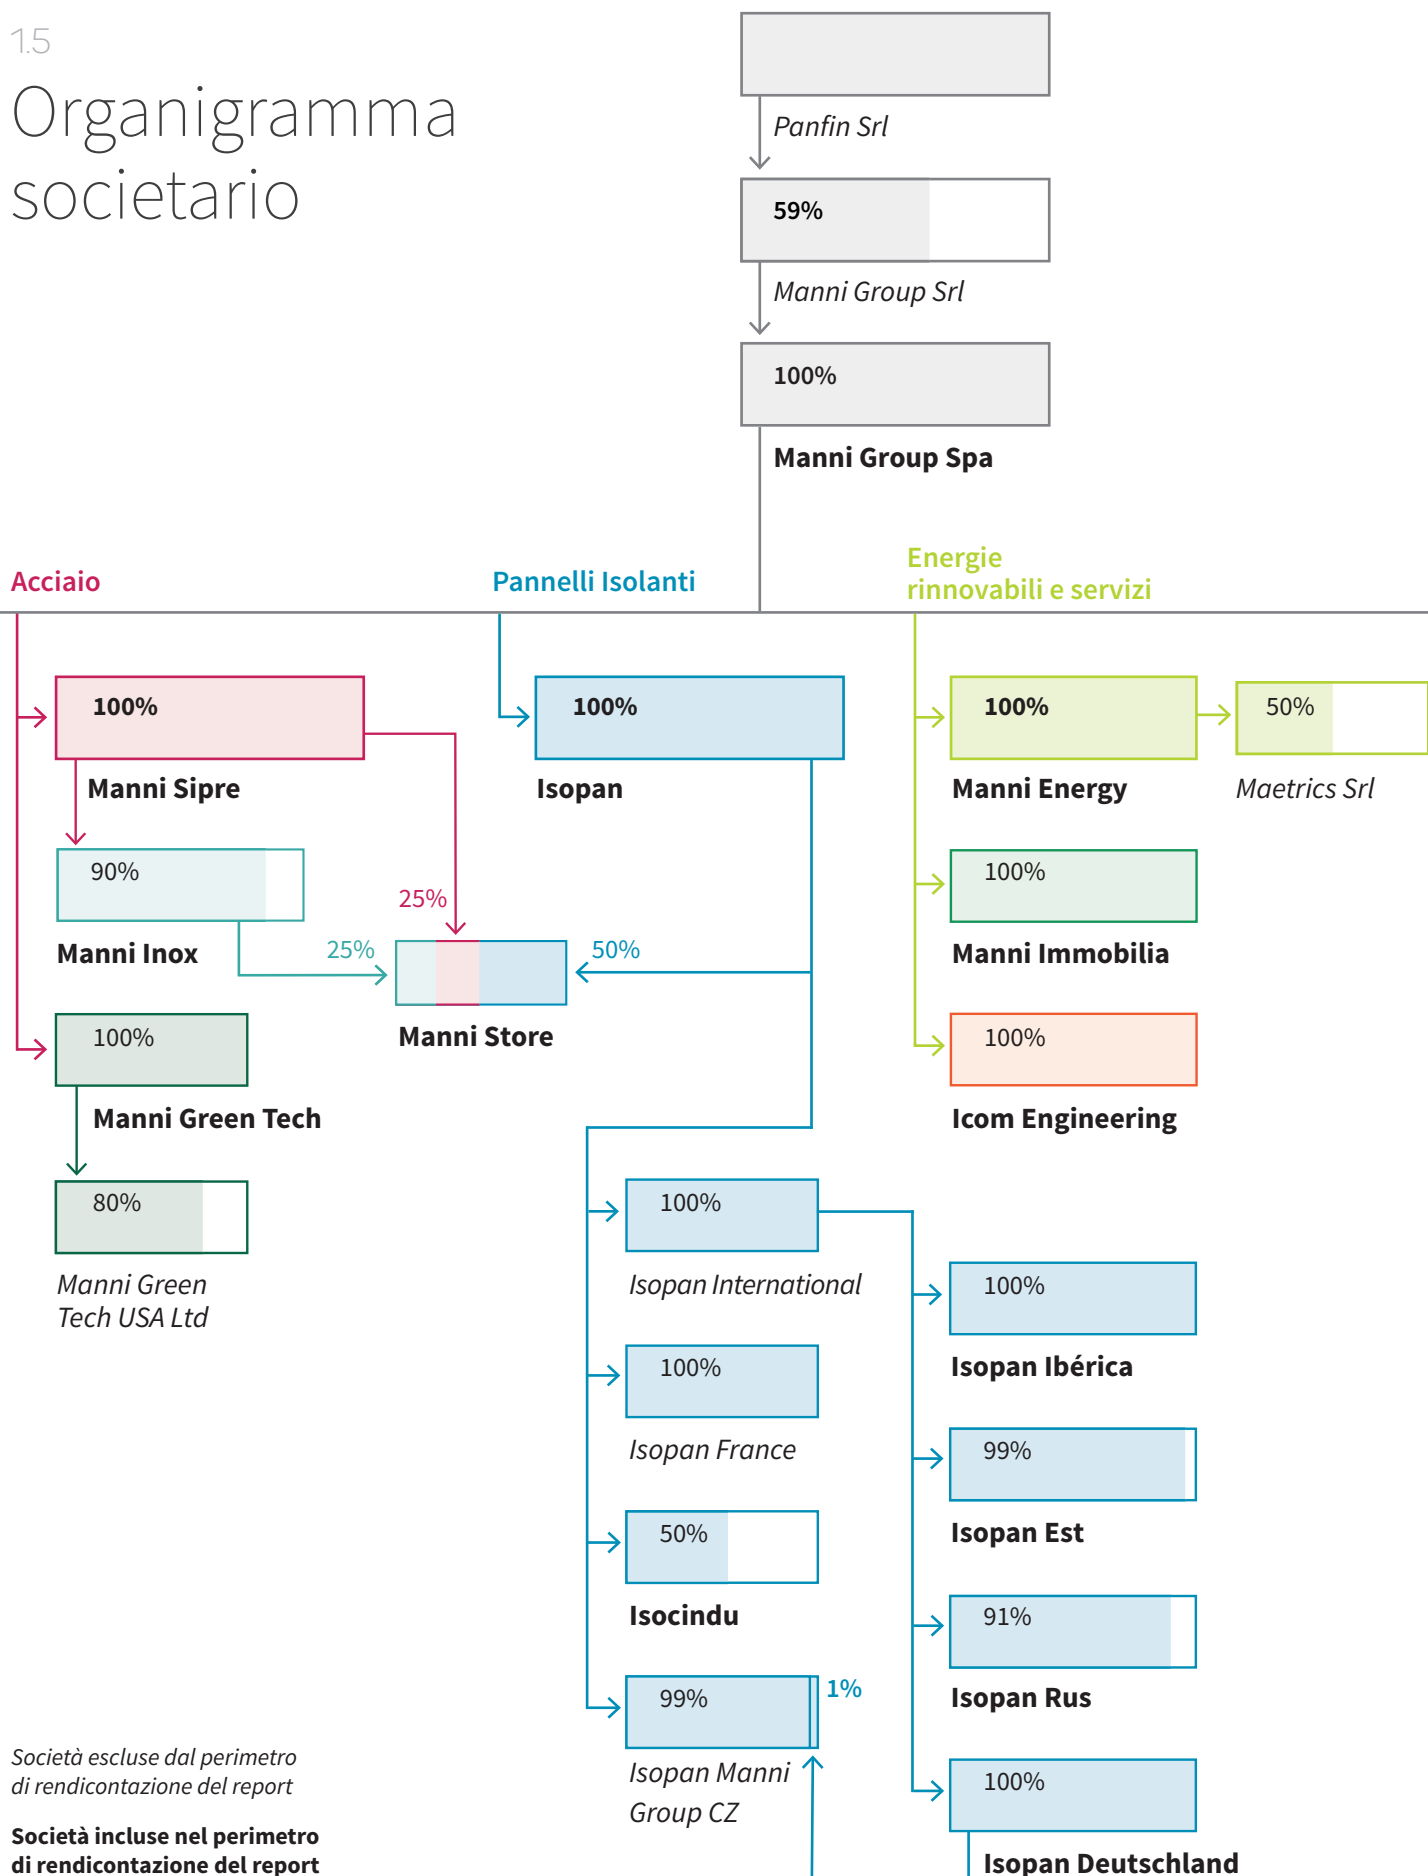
1.5
Organigramma societario

Panfin Srl
59%
Manni Group Srl
100%
Manni Group Spa

Acciaio
Pannelli Isolanti
Energie rinnovabili e servizi

100%
Manni Sipre
90%
Manni Inox
25%
25%
50%
Manni Store
100%
Manni Green Tech
80%
Manni Green Tech USA Ltd

100%
Isopan
100%
Isopan International
100%
Isopan France
50%
Isocindu
99%
1%
Isopan Manni Group CZ

100%
Manni Energy
50%
Maetrics Srl
100%
Manni Immobilia
100%
Icom Engineering
100%
Isopan Ibérica
99%
Isopan Est
91%
Isopan Rus
100%
Isopan Deutschland

Società escluse dal perimetro di rendicontazione del report
Società incluse nel perimetro di rendicontazione del report